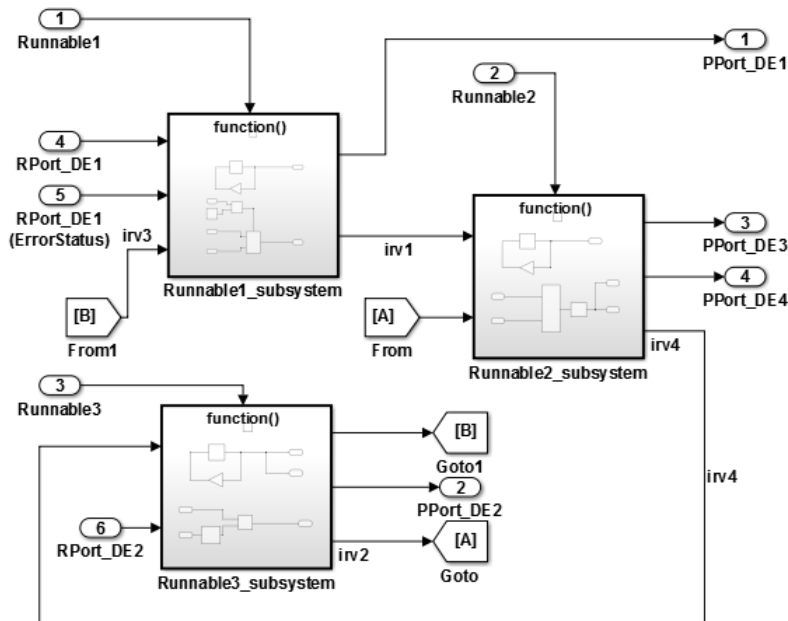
1
Runnable1
4
RPort_DE1
5
RPort_DE1
(ErrorStatus)
irv3
function()
Runnable1_subsystem
[B]
From1
1
PPort_DE1
2
Runnable2
irv1
function()
3
PPort_DE3
4
PPort_DE4
[A]
From
Runnable2_subsystem
irv4
3
Runnable3
function()
[B]
Goto1
2
PPort_DE2
6
RPort_DE2
irv2
[A]
Goto
Runnable3_subsystem
irv4